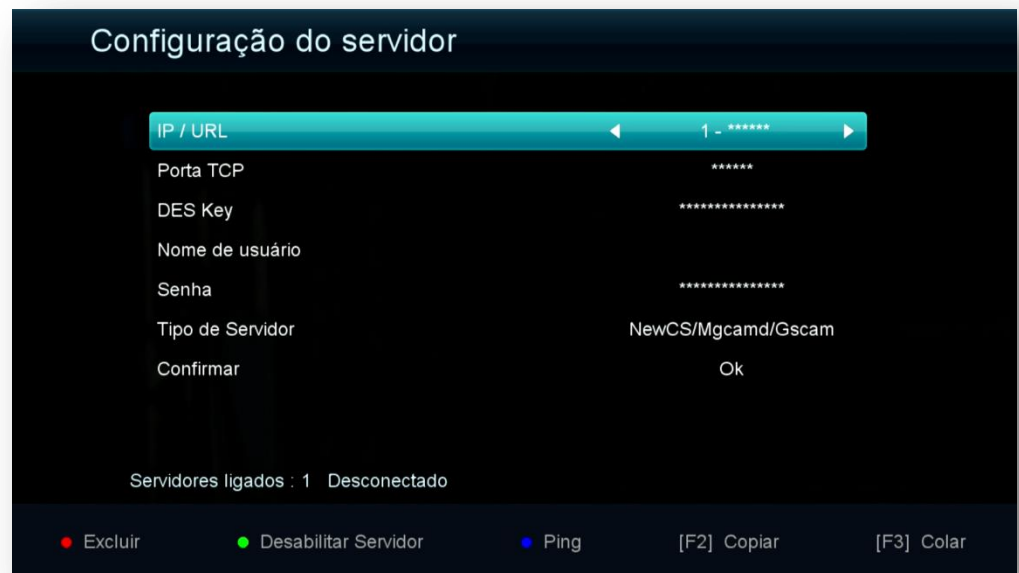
Configuração do servidor

| | |
|---|---|
| IP / URL | ◄ 1 - ****** ► |
| Porta TCP | ****** |
| DES Key | *************** |
| Nome de usuário | |
| Senha | *************** |
| Tipo de Servidor | NewCS/Mgcamd/Gscam |
| Confirmar | Ok |

Servidores ligados : 1 Desconectado

Excluir Desabilitar Servidor Ping [F2] Copiar [F3] Colar